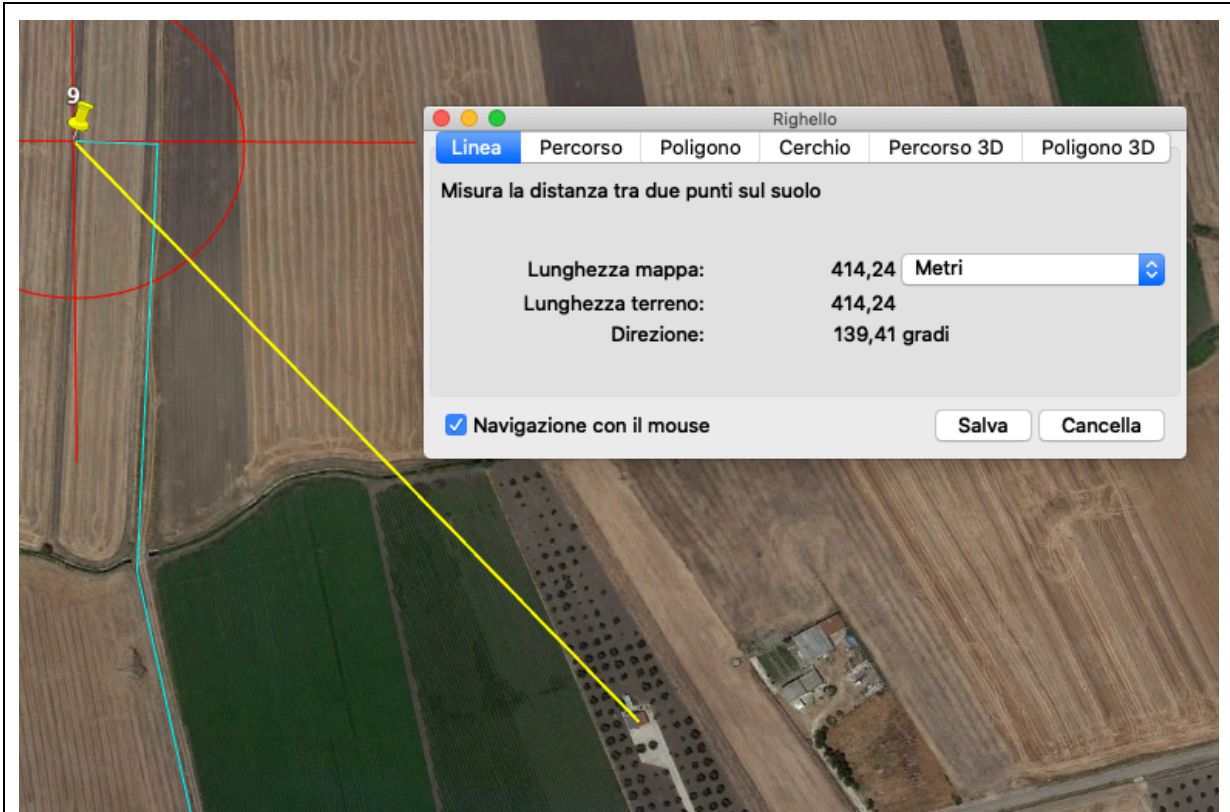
9

Righello

Linea | Percorso | Poligono | Cerchio | Percorso 3D | Poligono 3D

Misura la distanza tra due punti sul suolo

Lunghezza mappa: 414,24 Metri
Lunghezza terreno: 414,24
Direzione: 139,41 gradi

Navigazione con il mouse

Salva

Cancella